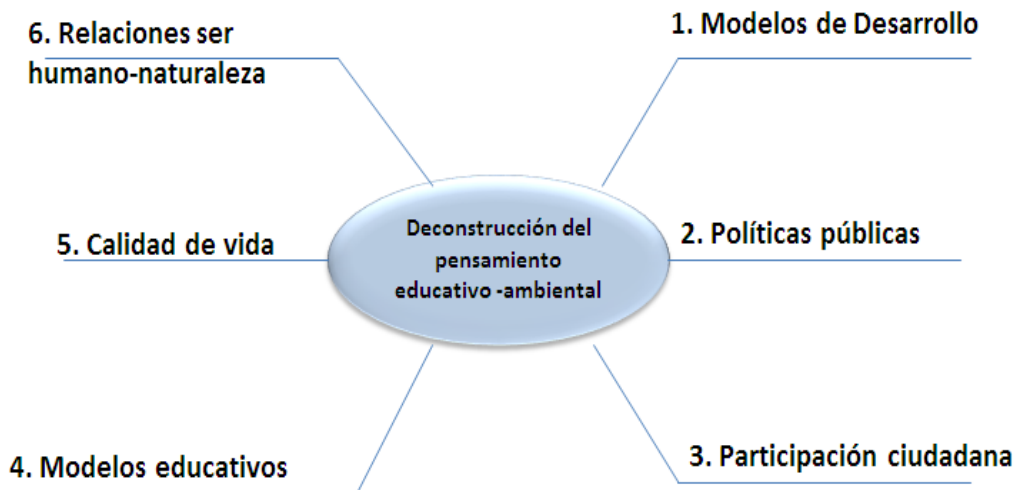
Deconstrucción del pensamiento educativo -ambiental

1. Modelos de Desarrollo

2. Políticas públicas

3. Participación ciudadana

4. Modelos educativos

5. Calidad de vida

6. Relaciones ser humano-naturaleza